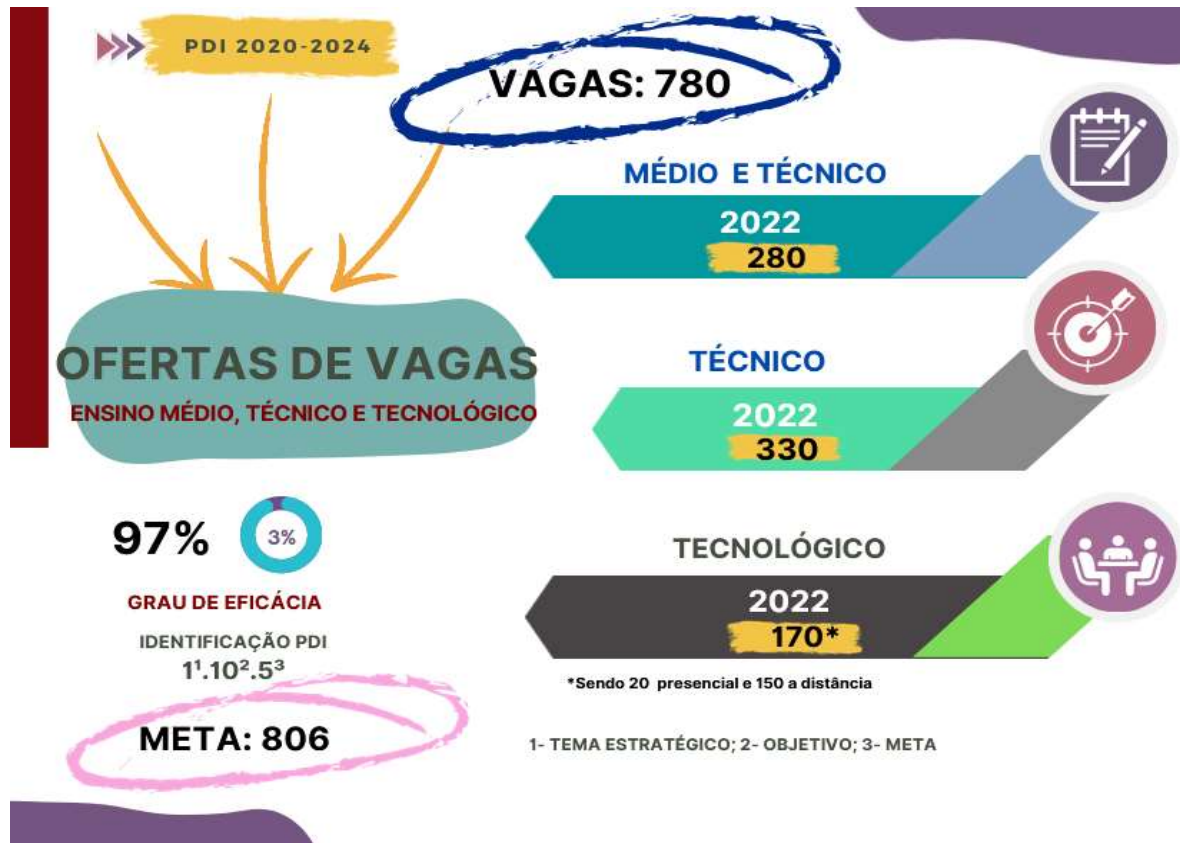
PDI 2020-2024

VAGAS: 780

MÉDIO E TÉCNICO

2022
280

OFERTAS DE VAGAS
ENSINO MÉDIO, TÉCNICO E TECNOLÓGICO

TÉCNICO

2022
330

97%
3%

GRAU DE EFICÁCIA

IDENTIFICAÇÃO PDI
$1^1.10^2.5^3$

META: 806

TECNOLÓGICO

2022
170*

*Sendo 20 presencial e 150 a distância

1- TEMA ESTRATÉGICO; 2- OBJETIVO; 3- META